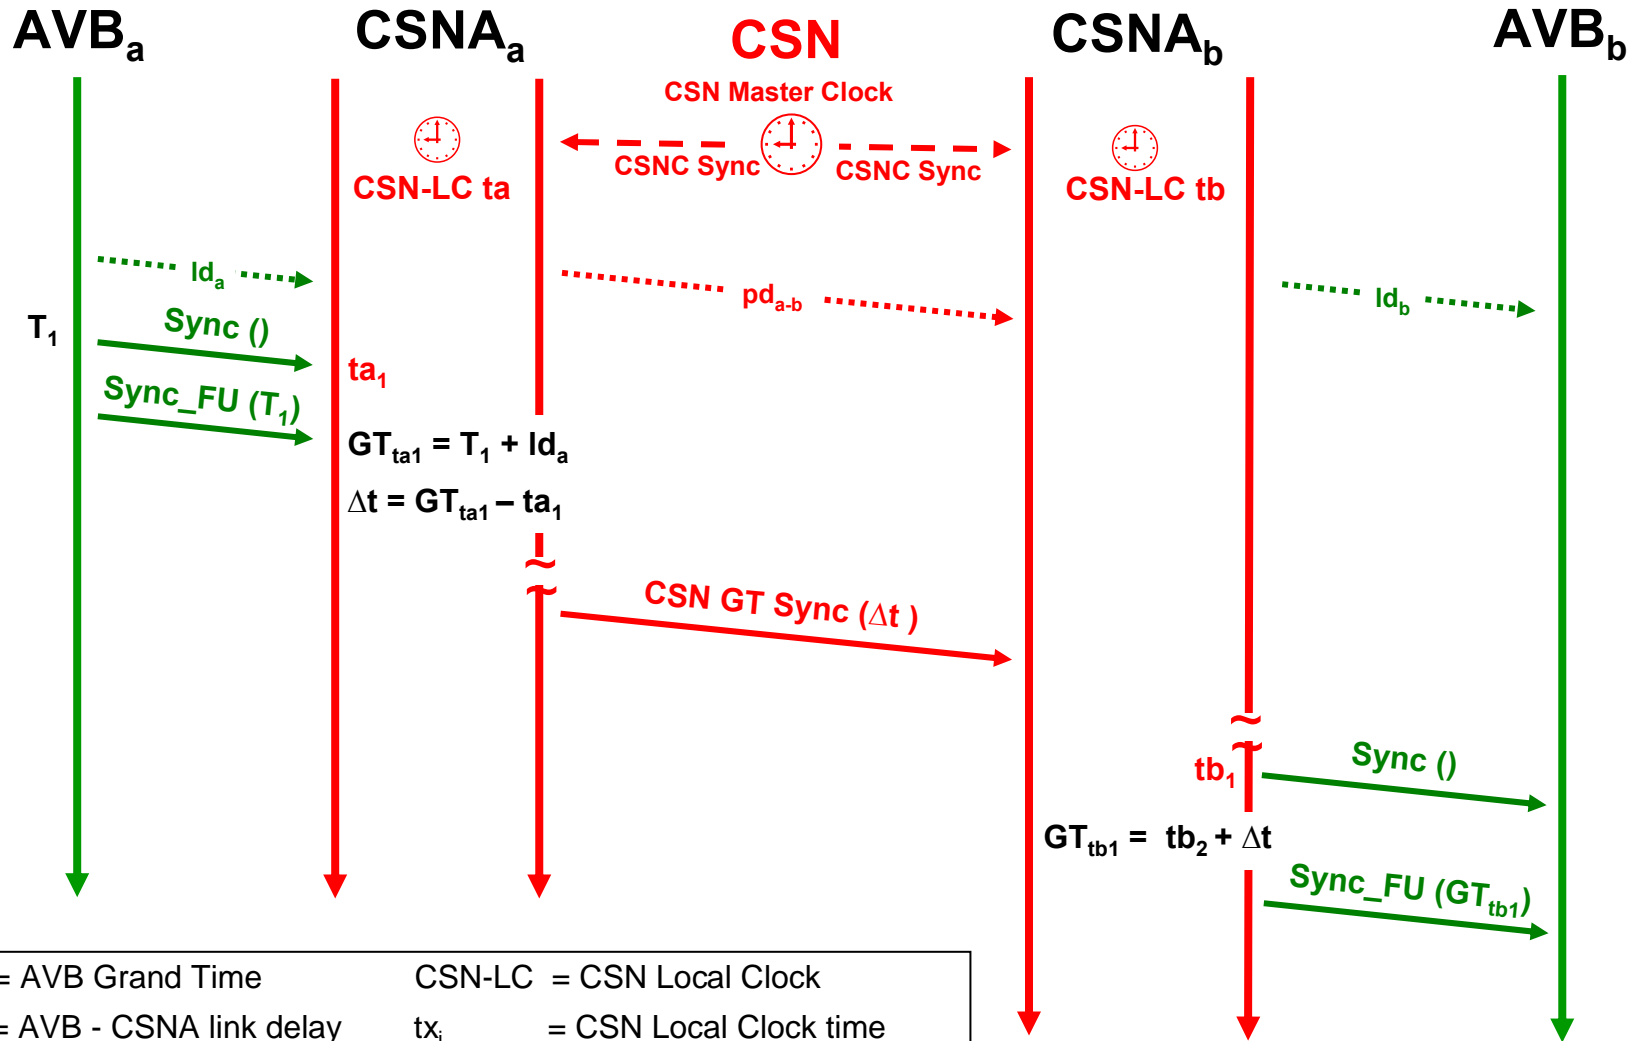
$AVB_a$ $CSNA_a$ CSN $CSNA_b$ $AVB_b$

CSN Master Clock

CSNC Sync CSNC Sync

CSN-LC ta

CSN-LC tb

$ld_a$

$pd_{a\text{-}b}$

$ld_b$

$T_1$

Sync ()

$ta_1$

Sync_FU ($T_1$)

$GT_{ta1} = T_1 + ld_a$

$\Delta t = GT_{ta1} – ta_1$

CSN GT Sync ($\Delta t$ )

$tb_1$

Sync ()

$GT_{tb1} = tb_2 + \Delta t$

Sync_FU ($GT_{tb1}$)

= AVB Grand Time CSN-LC = CSN Local Clock

= AVB - CSNA link delay $tx_i$ = CSN Local Clock time